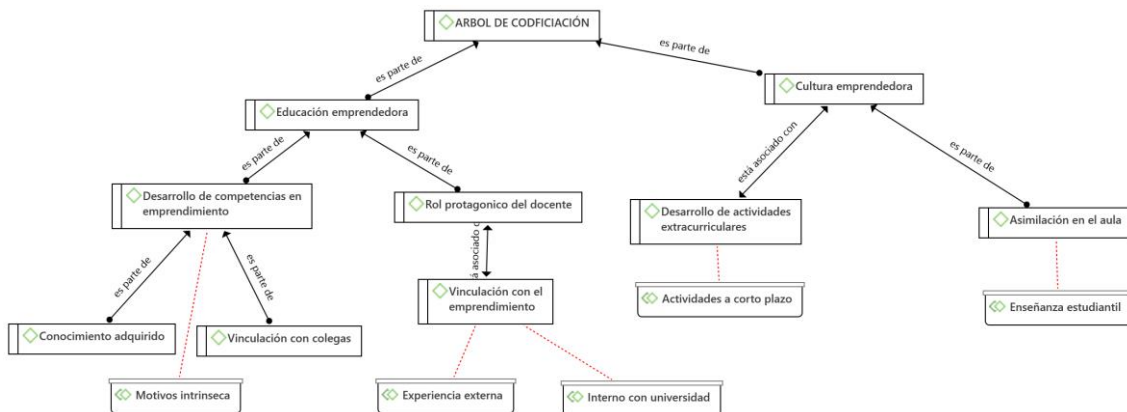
ARBOL DE CODFICIACIÓN

es parte de

es parte de

Educación emprendedora

Cultura emprendedora

es parte de

es parte de

esta asociado con

es parte de

Desarrollo de competencias en emprendimiento

Rol protagonico del docente

Desarrollo de actividades extracurriculares

Asimilación en el aula

es parte de

es parte de

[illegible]á asociado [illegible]

Vinculación con el emprendimiento

Actividades a corto plazo

Enseñanza estudiantil

Conocimiento adquirido

Vinculación con colegas

Motivos intrinseca

Experiencia externa

Interno con universidad